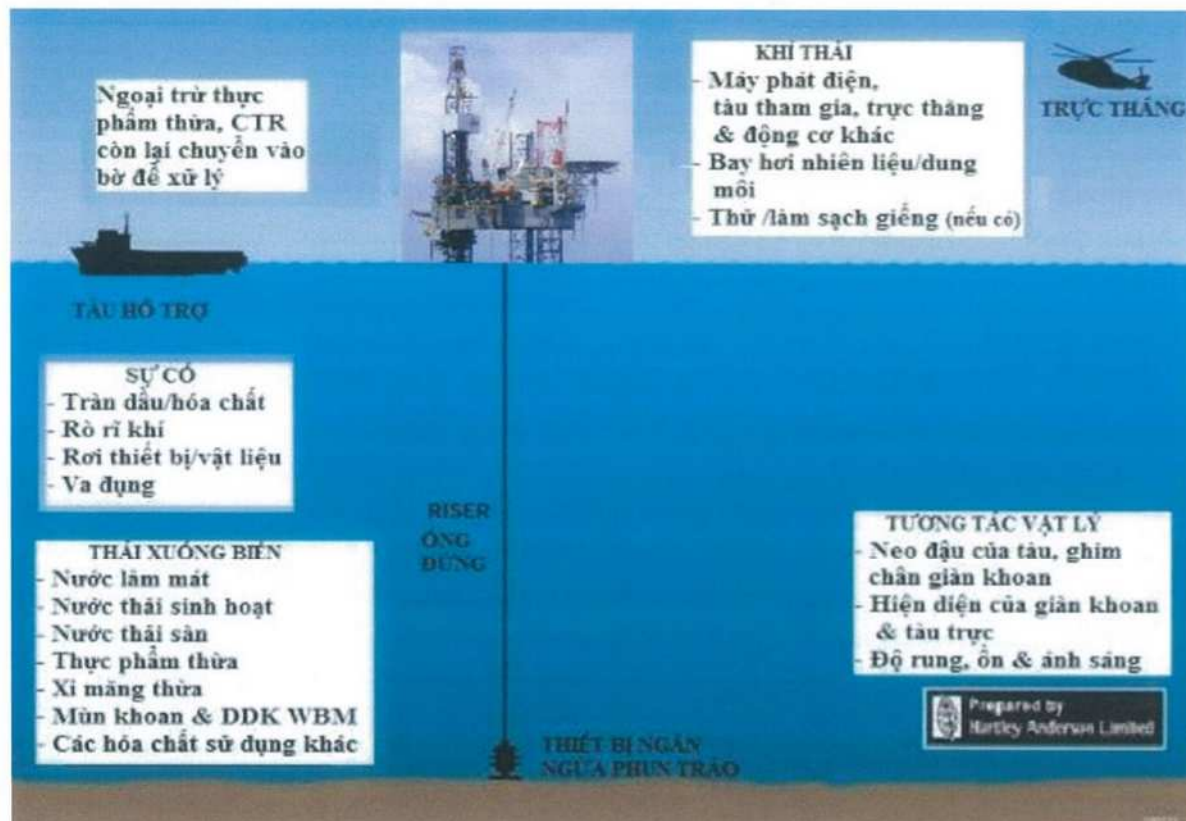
Ngoại trừ thực phẩm thừa, CTR còn lại chuyển vào bờ để xử lý

KHÍ THẢI
- Máy phát điện, tàu tham gia, trực thăng & động cơ khác
- Bay hơi nhiên liệu/dung môi
- Thử /làm sạch giếng (nếu có)

TRỰC THĂNG

TÀU HỖ TRỢ

SỰ CỐ
- Tràn dầu/hóa chất
- Rò rỉ khí
- Rơi thiết bị/vật liệu
- Va đụng

RISER
ỐNG ĐỨNG

THẢI XUỐNG BIỂN
- Nước làm mát
- Nước thải sinh hoạt
- Nước thải sàn
- Thực phẩm thừa
- Xi măng thừa
- Mùn khoan & DDK WBM
- Các hóa chất sử dụng khác

TƯƠNG TÁC VẬT LÝ
- Neo đậu của tàu, ghim chân giàn khoan
- Hiện diện của giàn khoan & tàu trực
- Độ rung, ồn & ánh sáng

Prepared by
Hartley Anderson Limited

THIẾT BỊ NGĂN NGỪA PHUN TRÀO